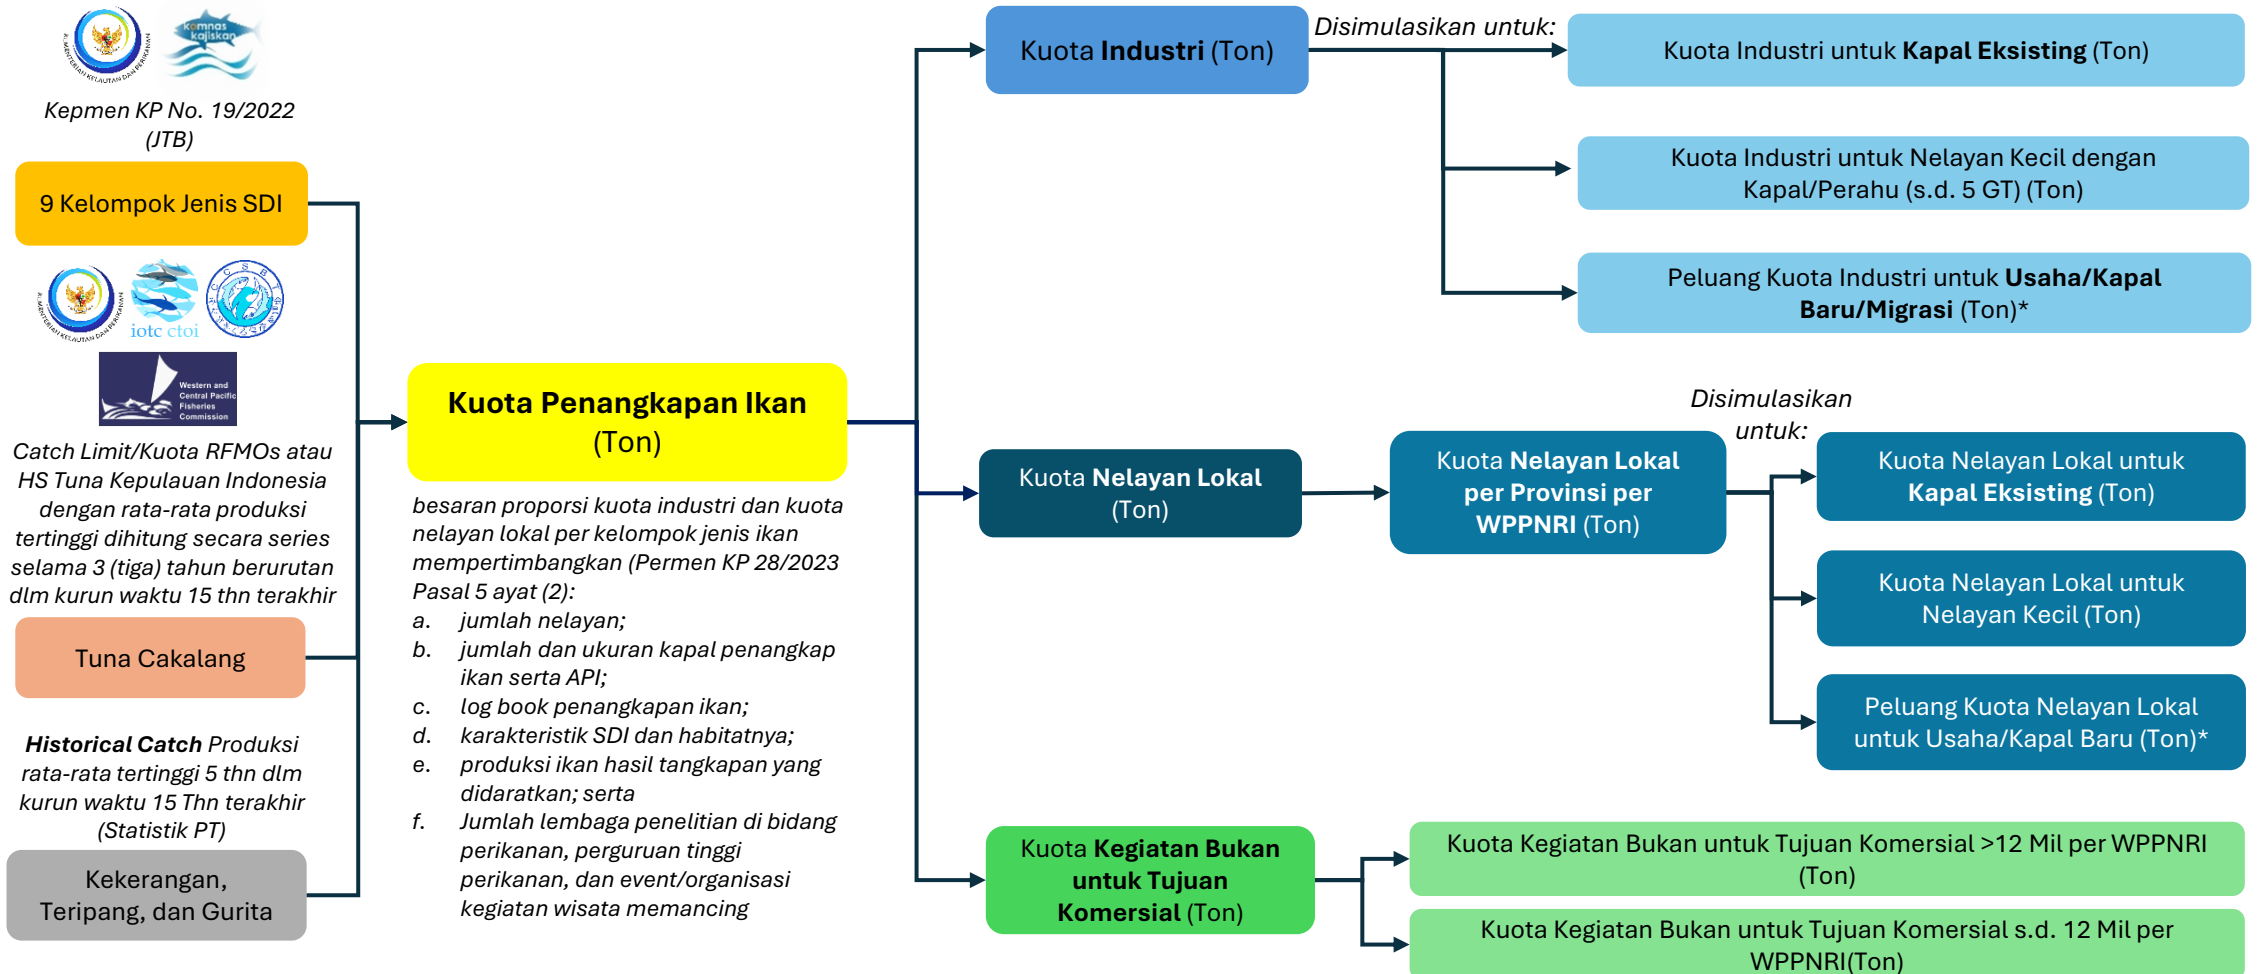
komnas kajiskan

Kepmen KP No. 19/2022 (JTB)

9 Kelompok Jenis SDI

iotc ctoi

Western and Central Pacific Fisheries Commission

Catch Limit/Kuota RFMOs atau HS Tuna Kepulauan Indonesia dengan rata-rata produksi tertinggi dihitung secara series selama 3 (tiga) tahun berurutan dlm kurun waktu 15 thn terakhir

Tuna Cakalang

**Historical Catch** Produksi rata-rata tertinggi 5 thn dlm kurun waktu 15 Thn terakhir (Statistik PT)

Kekerangan, Teripang, dan Gurita

**Kuota Penangkapan Ikan** (Ton)

besaran proporsi kuota industri dan kuota nelayan lokal per kelompok jenis ikan mempertimbangkan (Permen KP 28/2023 Pasal 5 ayat (2):
a. jumlah nelayan;
b. jumlah dan ukuran kapal penangkap ikan serta API;
c. log book penangkapan ikan;
d. karakteristik SDI dan habitatnya;
e. produksi ikan hasil tangkapan yang didaratkan; serta
f. Jumlah lembaga penelitian di bidang perikanan, perguruan tinggi perikanan, dan event/organisasi kegiatan wisata memancing

Kuota **Industri** (Ton)

Disimulasikan untuk:

Kuota Industri untuk **Kapal Eksisting** (Ton)

Kuota Industri untuk Nelayan Kecil dengan Kapal/Perahu (s.d. 5 GT) (Ton)

Peluang Kuota Industri untuk **Usaha/Kapal Baru/Migrasi** (Ton)*

Kuota **Nelayan Lokal** (Ton)

Kuota **Nelayan Lokal per Provinsi per WPPNRI** (Ton)

Disimulasikan untuk:

Kuota Nelayan Lokal untuk **Kapal Eksisting** (Ton)

Kuota Nelayan Lokal untuk Nelayan Kecil (Ton)

Peluang Kuota Nelayan Lokal untuk Usaha/Kapal Baru (Ton)*

Kuota **Kegiatan Bukan untuk Tujuan Komersial** (Ton)

Kuota Kegiatan Bukan untuk Tujuan Komersial >12 Mil per WPPNRI (Ton)

Kuota Kegiatan Bukan untuk Tujuan Komersial s.d. 12 Mil per WPPNRI(Ton)